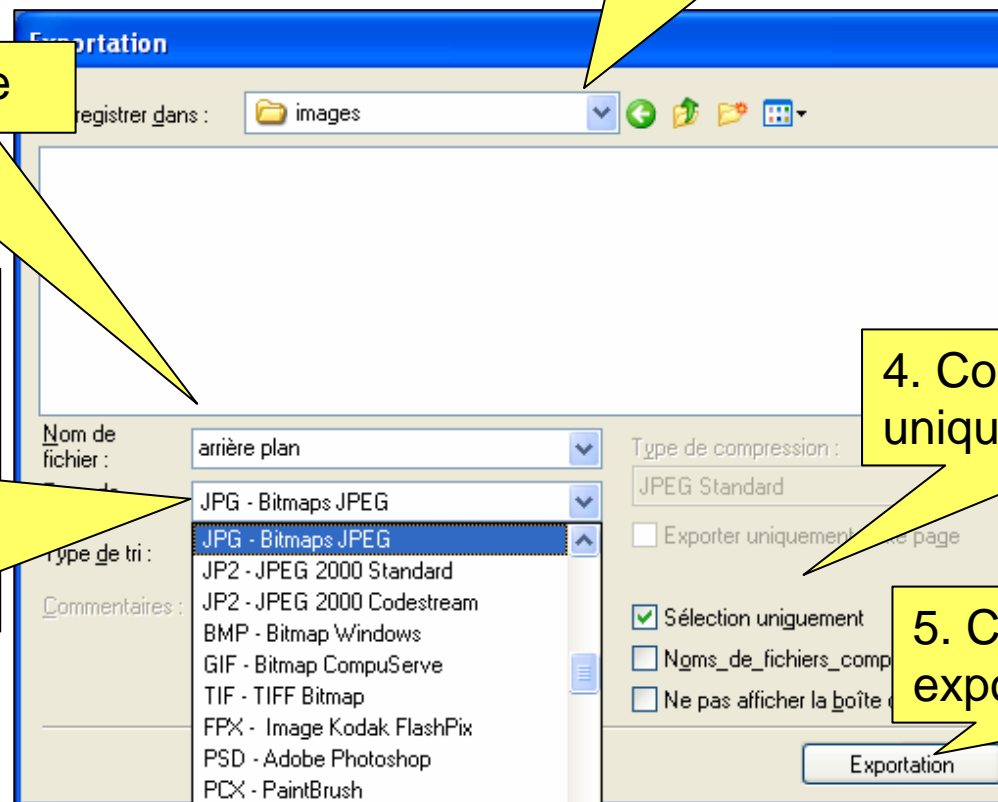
Exportation

e

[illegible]registrer dans : images

Nom de fichier : arrière plan

JPG - Bitmaps JPEG

Type de tri :

Commentaires :

JPG - Bitmaps JPEG
JP2 - JPEG 2000 Standard
JP2 - JPEG 2000 Codestream
BMP - Bitmap Windows
GIF - Bitmap CompuServe
TIF - TIFF Bitmap
FPX - Image Kodak FlashPix
PSD - Adobe Photoshop
PCX - PaintBrush

Type de compression :

JPEG Standard

Exporter uniquement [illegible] page

Sélection uniquement

Noms_de_fichiers_comp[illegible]

Ne pas afficher la boîte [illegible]

4. Co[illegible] uniqu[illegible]

5. C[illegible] expo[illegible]

Exportation